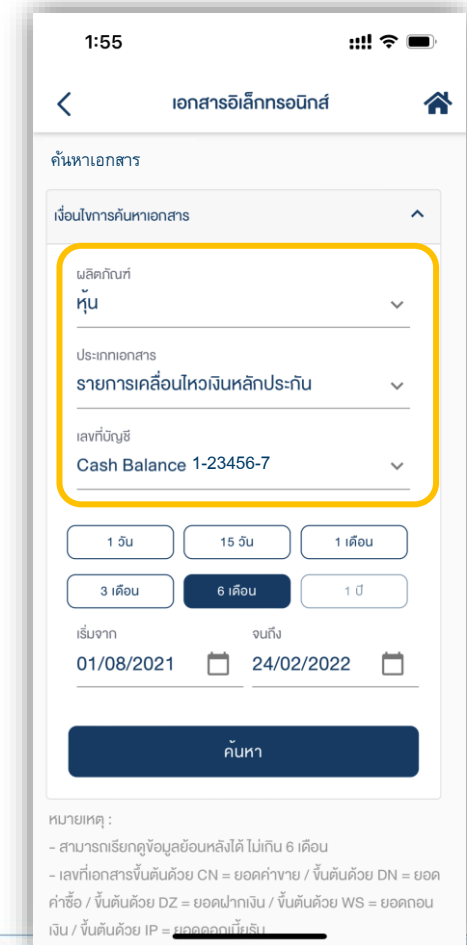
1:55

เอกสารอิเล็กทรอนิกส์

ค้นหาเอกสาร

เงื่อนไขการค้นหาเอกสาร

ผลิตภัณฑ์
หุ้น

ประเภทเอกสาร
รายการเคลื่อนไหวเงินหลักประกัน

เลขที่บัญชี
Cash Balance 1-23456-7

1 วัน
15 วัน
1 เดือน
3 เดือน
6 เดือน
1 ปี

เริ่มจาก
01/08/2021

จนถึง
24/02/2022

ค้นหา

หมายเหตุ :
- สามารถเรียกดูข้อมูลย้อนหลังได้ ไม่เกิน 6 เดือน
- เลขที่เอกสารขึ้นต้นด้วย CN = ยอดค่าขาย / ขึ้นต้นด้วย DN = ยอดค่าซื้อ / ขึ้นต้นด้วย DZ = ยอดฝากเงิน / ขึ้นต้นด้วย WS = ยอดถอนเงิน / ขึ้นต้นด้วย IP = ยอดดอกเบี้ยรับ